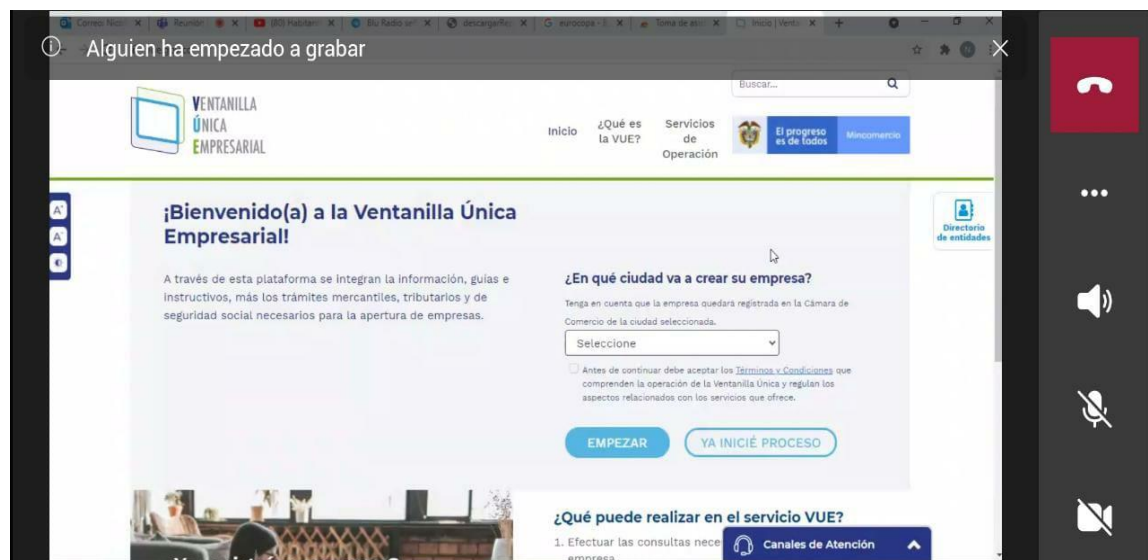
Correo Nici | Reunión | (80) Habitan | Blu Radio | descargar | eurocopa | Toma de asi | Inicio | Venta

Alguien ha empezado a grabar

Buscar...

VENTANILLA ÚNICA EMPRESARIAL

Inicio ¿Qué es la VUE? Servicios de Operación

El progreso es de todos Mincomercio

A A

Directorio de entidades

¡Bienvenido(a) a la Ventanilla Única Empresarial!

A través de esta plataforma se integran la información, guías e instructivos, más los trámites mercantiles, tributarios y de seguridad social necesarios para la apertura de empresas.

¿En qué ciudad va a crear su empresa?

Tenga en cuenta que la empresa quedará registrada en la Cámara de Comercio de la ciudad seleccionada.

Seleccione

Antes de continuar debe aceptar los Términos y Condiciones que comprenden la operación de la Ventanilla Única y regulan los aspectos relacionados con los servicios que ofrece.

EMPEZAR YA INICIÉ PROCESO

¿Qué puede realizar en el servicio VUE?

1. Efectuar las consultas nece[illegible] empresa

Canales de Atención